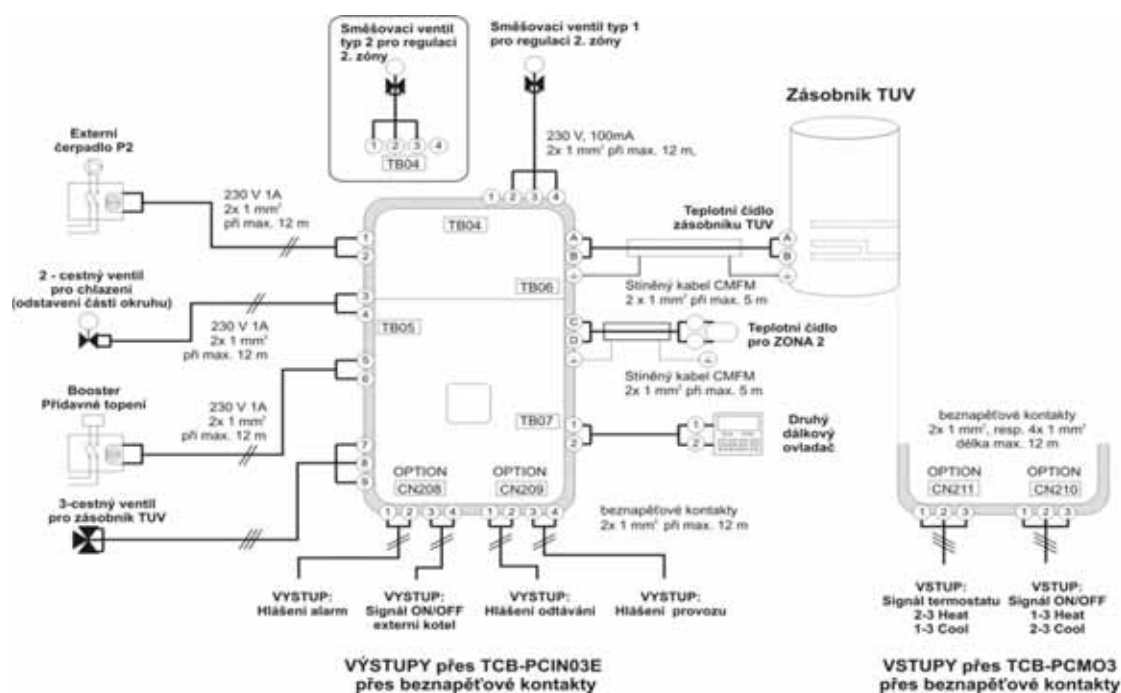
Směšovací ventil typ 2 pro regulaci 2. zóny

1 2 3 4
TB04

Směšovací ventil typ 1 pro regulaci 2. zóny

230 V, 100mA
2x 1 mm² při max. 12 m,

Zásobník TUV

Externí čerpadlo P2

230 V 1A
2x 1 mm²
při max. 12 m

1 2 3 4
TB04

1
2

Teplotní čidlo zásobníku TUV

A
B

A
B

TB06

Stíněný kabel CMFM
2 x 1 mm² při max. 5 m

2 - cestný ventil pro chlazení (odstavení části okruhu)

3
4

230 V 1A
2x 1 mm²
při max. 12 m

TB05

C
D

Teplotní čidlo pro ZONA 2

Stíněný kabel CMFM
2x 1 mm² při max. 5 m

Booster
Přídavné topení

5
6

230 V 1A
2x 1 mm²
při max. 12 m

TB07

1
2

1
2

Druhý dálkový ovladač

beznapěťové kontakty
2x 1 mm², resp. 4x 1 mm²
délka max. 12 m

7
8
9

3-cestný ventil pro zásobník TUV

OPTION
CN208

OPTION
CN209

OPTION
CN211

OPTION
CN210

1 2 3 4 1 2 3 4

beznapěťové kontakty
2x 1 mm² při max. 12 m

1 2 3 1 2 3

VYSTUP:
Hlášení alarm

VYSTUP:
Signál ON/OFF externí kotel

VYSTUP:
Hlášení odtávání

VYSTUP:
Hlášení provozu

VSTUP:
Signál termostatu
2-3 Heat
1-3 Cool

VSTUP:
Signál ON/OFF
1-3 Heat
2-3 Cool

VÝSTUPY přes TCB-PCIN03E
přes beznapěťové kontakty

VSTUPY přes TCB-PCMO3
přes beznapěťové kontakty